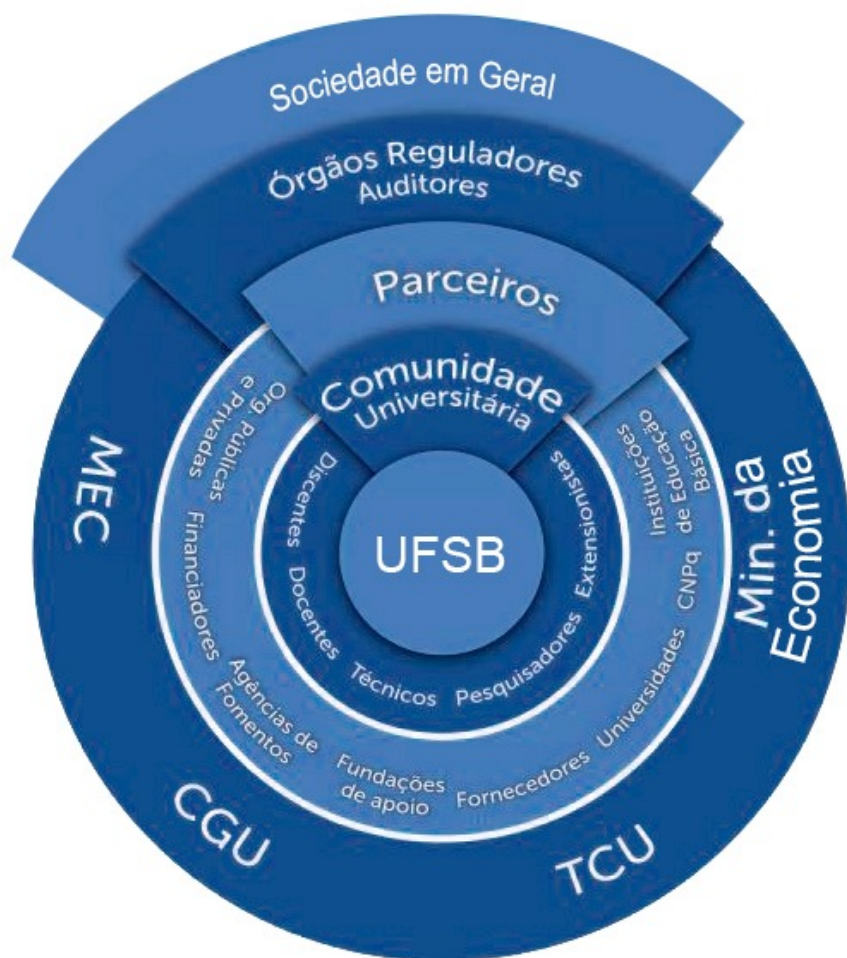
Sociedade em Geral

Órgãos Reguladores
Auditores

Parceiros

Comunidade
Universitária

UFSB

Discentes
Docentes
Técnicos
Pesquisadores
Extensionistas

Org. Públicas e Privadas
Financiadores
Agências de Fomentos
Fundações de apoio
Fornecedores
Universidades
CNPq
Instituições de Educação Básica

MEC
CGU
TCU
Min. da Economia